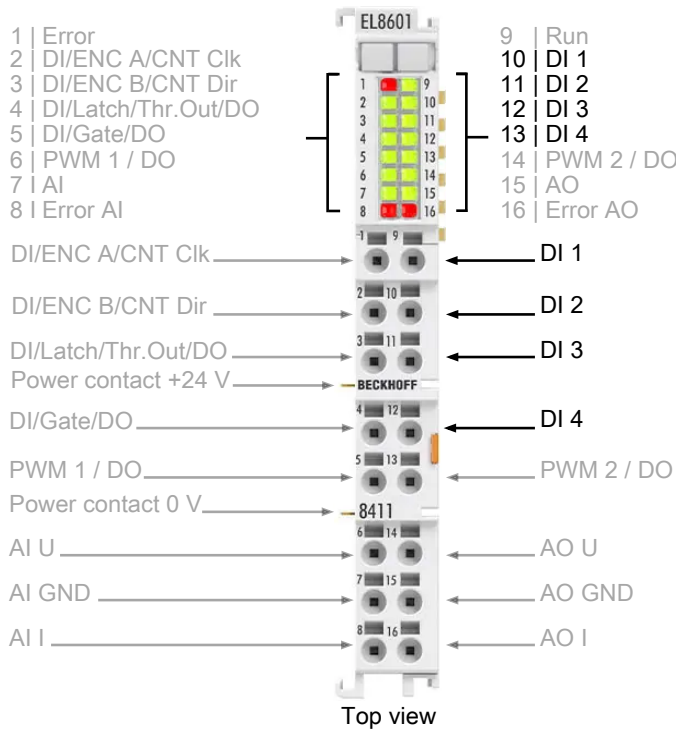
1 | Error
2 | DI/ENC A/CNT Clk
3 | DI/ENC B/CNT Dir
4 | DI/Latch/Thr.Out/DO
5 | DI/Gate/DO
6 | PWM 1 / DO
7 | AI
8 | Error AI

EL8601

1 9
2 10
3 11
4 12
5 13
6 14
7 15
8 16

9 | Run
10 | DI 1
11 | DI 2
12 | DI 3
13 | DI 4
14 | PWM 2 / DO
15 | AO
16 | Error AO

DI/ENC A/CNT Clk
1 9
DI 1

DI/ENC B/CNT Dir
2 10
DI 2

DI/Latch/Thr.Out/DO
3 11
DI 3

Power contact +24 V
BECKHOFF

DI/Gate/DO
4 12
DI 4

PWM 1 / DO
5 13
PWM 2 / DO

Power contact 0 V
8411

AI U
6 14
AO U

AI GND
7 15
AO GND

AI I
8 16
AO I

Top view